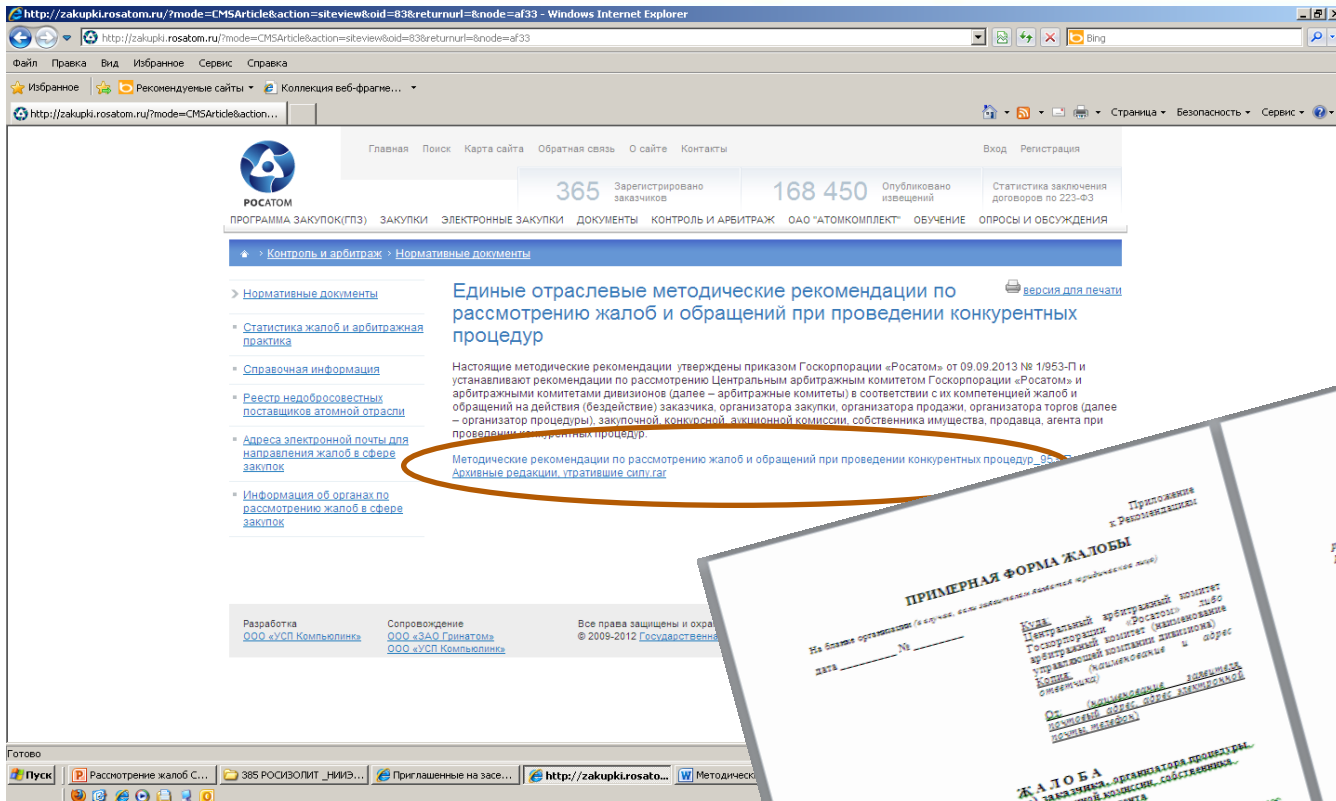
http://zakupki.rosatom.ru/?mode=CMSArticle&action=siteview&oid=83&returnurl=&node=af33 - Windows Internet Explorer

http://zakupki.rosatom.ru/?mode=CMSArticle&action=siteview&oid=83&returnurl=&node=af33

Bing

Файл Правка Вид Избранное Сервис Справка

Избранное Рекомендуемые сайты Коллекция веб-фрагме...

http://zakupki.rosatom.ru/?mode=CMSArticle&action...

Страница Безопасность Сервис

Главная Поиск Карта сайта Обратная связь О сайте Контакты

Вход Регистрация

РОСАТОМ

365 Зарегистрировано заказчиков

168 450 Опубликовано извещений

Статистика заключения договоров по 223-ФЗ

ПРОГРАММА ЗАКУПОК(ГПЗ) ЗАКУПКИ ЭЛЕКТРОННЫЕ ЗАКУПКИ ДОКУМЕНТЫ КОНТРОЛЬ И АРБИТРАЖ ОАО "АТОМКОМПЛЕКТ" ОБУЧЕНИЕ ОПРОСЫ И ОБСУЖДЕНИЯ

› Контроль и арбитраж › Нормативные документы

Нормативные документы

Статистика жалоб и арбитражная практика

Справочная информация

Реестр недобросовестных поставщиков атомной отрасли

Адреса электронной почты для направления жалоб в сфере закупок

Информация об органах по рассмотрению жалоб в сфере закупок

версия для печати

Единые отраслевые методические рекомендации по рассмотрению жалоб и обращений при проведении конкурентных процедур

Настоящие методические рекомендации утверждены приказом Госкорпорации «Росатом» от 09.09.2013 № 1/953-П и устанавливают рекомендации по рассмотрению Центральным арбитражным комитетом Госкорпорации «Росатом» и арбитражными комитетами дивизионов (далее – арбитражные комитеты) в соответствии с их компетенцией жалоб и обращений на действия (бездействие) заказчика, организатора закупки, организатора продажи, организатора торгов (далее – организатор процедуры), закупочной, конкурсной, аукционной комиссии, собственника имущества, продавца, агента при проведении конкурентных процедур.

Методические рекомендации по рассмотрению жалоб и обращений при проведении конкурентных процедур_95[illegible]
Архивные редакции, утратившие силу.rar

Разработка
ООО «УСП Компьюлинк»

Сопровождение
ООО «ЗАО Гринатом»
ООО «УСП Компьюлинк»

Все права защищены и охра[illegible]
© 2009-2012 Государственна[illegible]

Приложение
к Рекомендациям

ПРИМЕРНАЯ ФОРМА ЖАЛОБЫ

На бланке организации (в случае, если заявителем является юридическое лицо)

дата ________ № ________

Кому:
Центральный арбитражный комитет Госкорпорации «Росатом» либо арбитражный комитет (наименование управляющей компании дивизиона)
Копия: (наименование и адрес ответчика)

От: (наименование заявителя, почтовый адрес, адрес электронной почты, телефон)

ЖАЛОБА
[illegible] заказчика, организатора процедуры, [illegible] комиссии, собственника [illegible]

Готово

Пуск Рассмотрение жалоб С... 385 РОСИЗОЛИТ _НИИЭ... Приглашенные на засе... http://zakupki.rosato... Методическ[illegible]